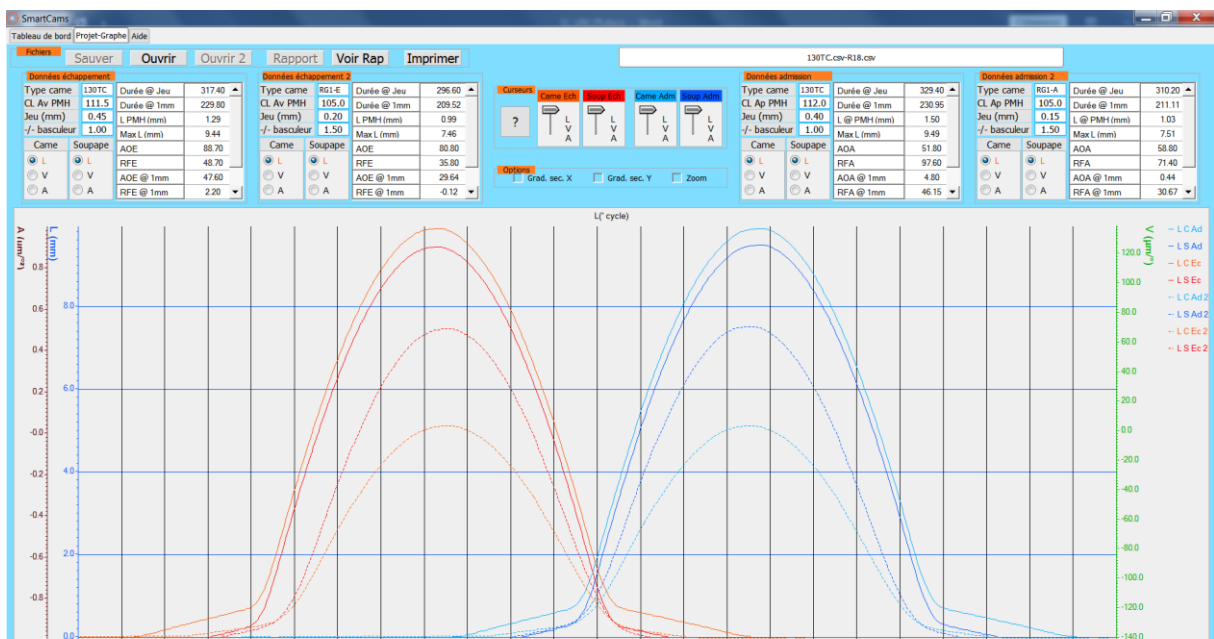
SmartCams

Tableau de bord | Projet-Graphe | Aide

Fichiers
Sauver | Ouvrir | Ouvrir 2 | Rapport | Voir Rap | Imprimer

130TC.csv-R18.csv

Données échappement
Type came 130TC
CL Av PMH 111.5
Jeu (mm) 0.45
-/- basculeur 1.00
Came | Soupape
L | L
V | V
A | A

| | |
|---|---|
| Durée @ Jeu | 317.40 |
| Durée @ 1mm | 229.80 |
| L PMH (mm) | 1.29 |
| Max L (mm) | 9.44 |
| AOE | 88.70 |
| RFE | 48.70 |
| AOE @ 1mm | 47.60 |
| RFE @ 1mm | 2.20 |

Données échappement 2
Type came RG1-E
CL Av PMH 105.0
Jeu (mm) 0.20
-/- basculeur 1.50
Came | Soupape
L | L
V | V
A | A

| | |
|---|---|
| Durée @ Jeu | 296.60 |
| Durée @ 1mm | 209.52 |
| L PMH (mm) | 0.99 |
| Max L (mm) | 7.46 |
| AOE | 80.80 |
| RFE | 35.80 |
| AOE @ 1mm | 29.64 |
| RFE @ 1mm | -0.12 |

Curseurs
Came Ech | Soup Ech | Came Adm | Soup Adm
?
L V A | L V A | L V A | L V A

Options
Grad. sec. X | Grad. sec. Y | Zoom

Données admission
Type came 130TC
CL Ap PMH 112.0
Jeu (mm) 0.40
-/- basculeur 1.00
Came | Soupape
L | L
V | V
A | A

| | |
|---|---|
| Durée @ Jeu | 329.40 |
| Durée @ 1mm | 230.95 |
| L @ PMH (mm) | 1.50 |
| Max L (mm) | 9.49 |
| AOA | 51.80 |
| RFA | 97.60 |
| AOA @ 1mm | 4.80 |
| RFA @ 1mm | 46.15 |

Données admission 2
Type came RG1-A
CL Ap PMH 105.0
Jeu (mm) 0.15
-/- basculeur 1.50
Came | Soupape
L | L
V | V
A | A

| | |
|---|---|
| Durée @ Jeu | 310.20 |
| Durée @ 1mm | 211.11 |
| L @ PMH (mm) | 1.03 |
| Max L (mm) | 7.51 |
| AOA | 58.80 |
| RFA | 71.40 |
| AOA @ 1mm | 0.44 |
| RFA @ 1mm | 30.67 |

L(° cycle)
A (um/°²) | L (mm) | V (um/°)
0.8 | 0.6 | 0.4 | 0.2 | -0.0 | -0.2 | -0.4 | -0.6 | -0.8
8.0 | 6.0 | 4.0 | 2.0 | 0.0
120.0 | 100.0 | 80.0 | 60.0 | 40.0 | 20.0 | 0.0 | -20.0 | -40.0 | -60.0 | -80.0 | -100.0 | -120.0 | -140.0
L C Ad | L S Ad | L C Ec | L S Ec | L C Ad 2 | L S Ad 2 | L C Ec 2 | L S Ec 2